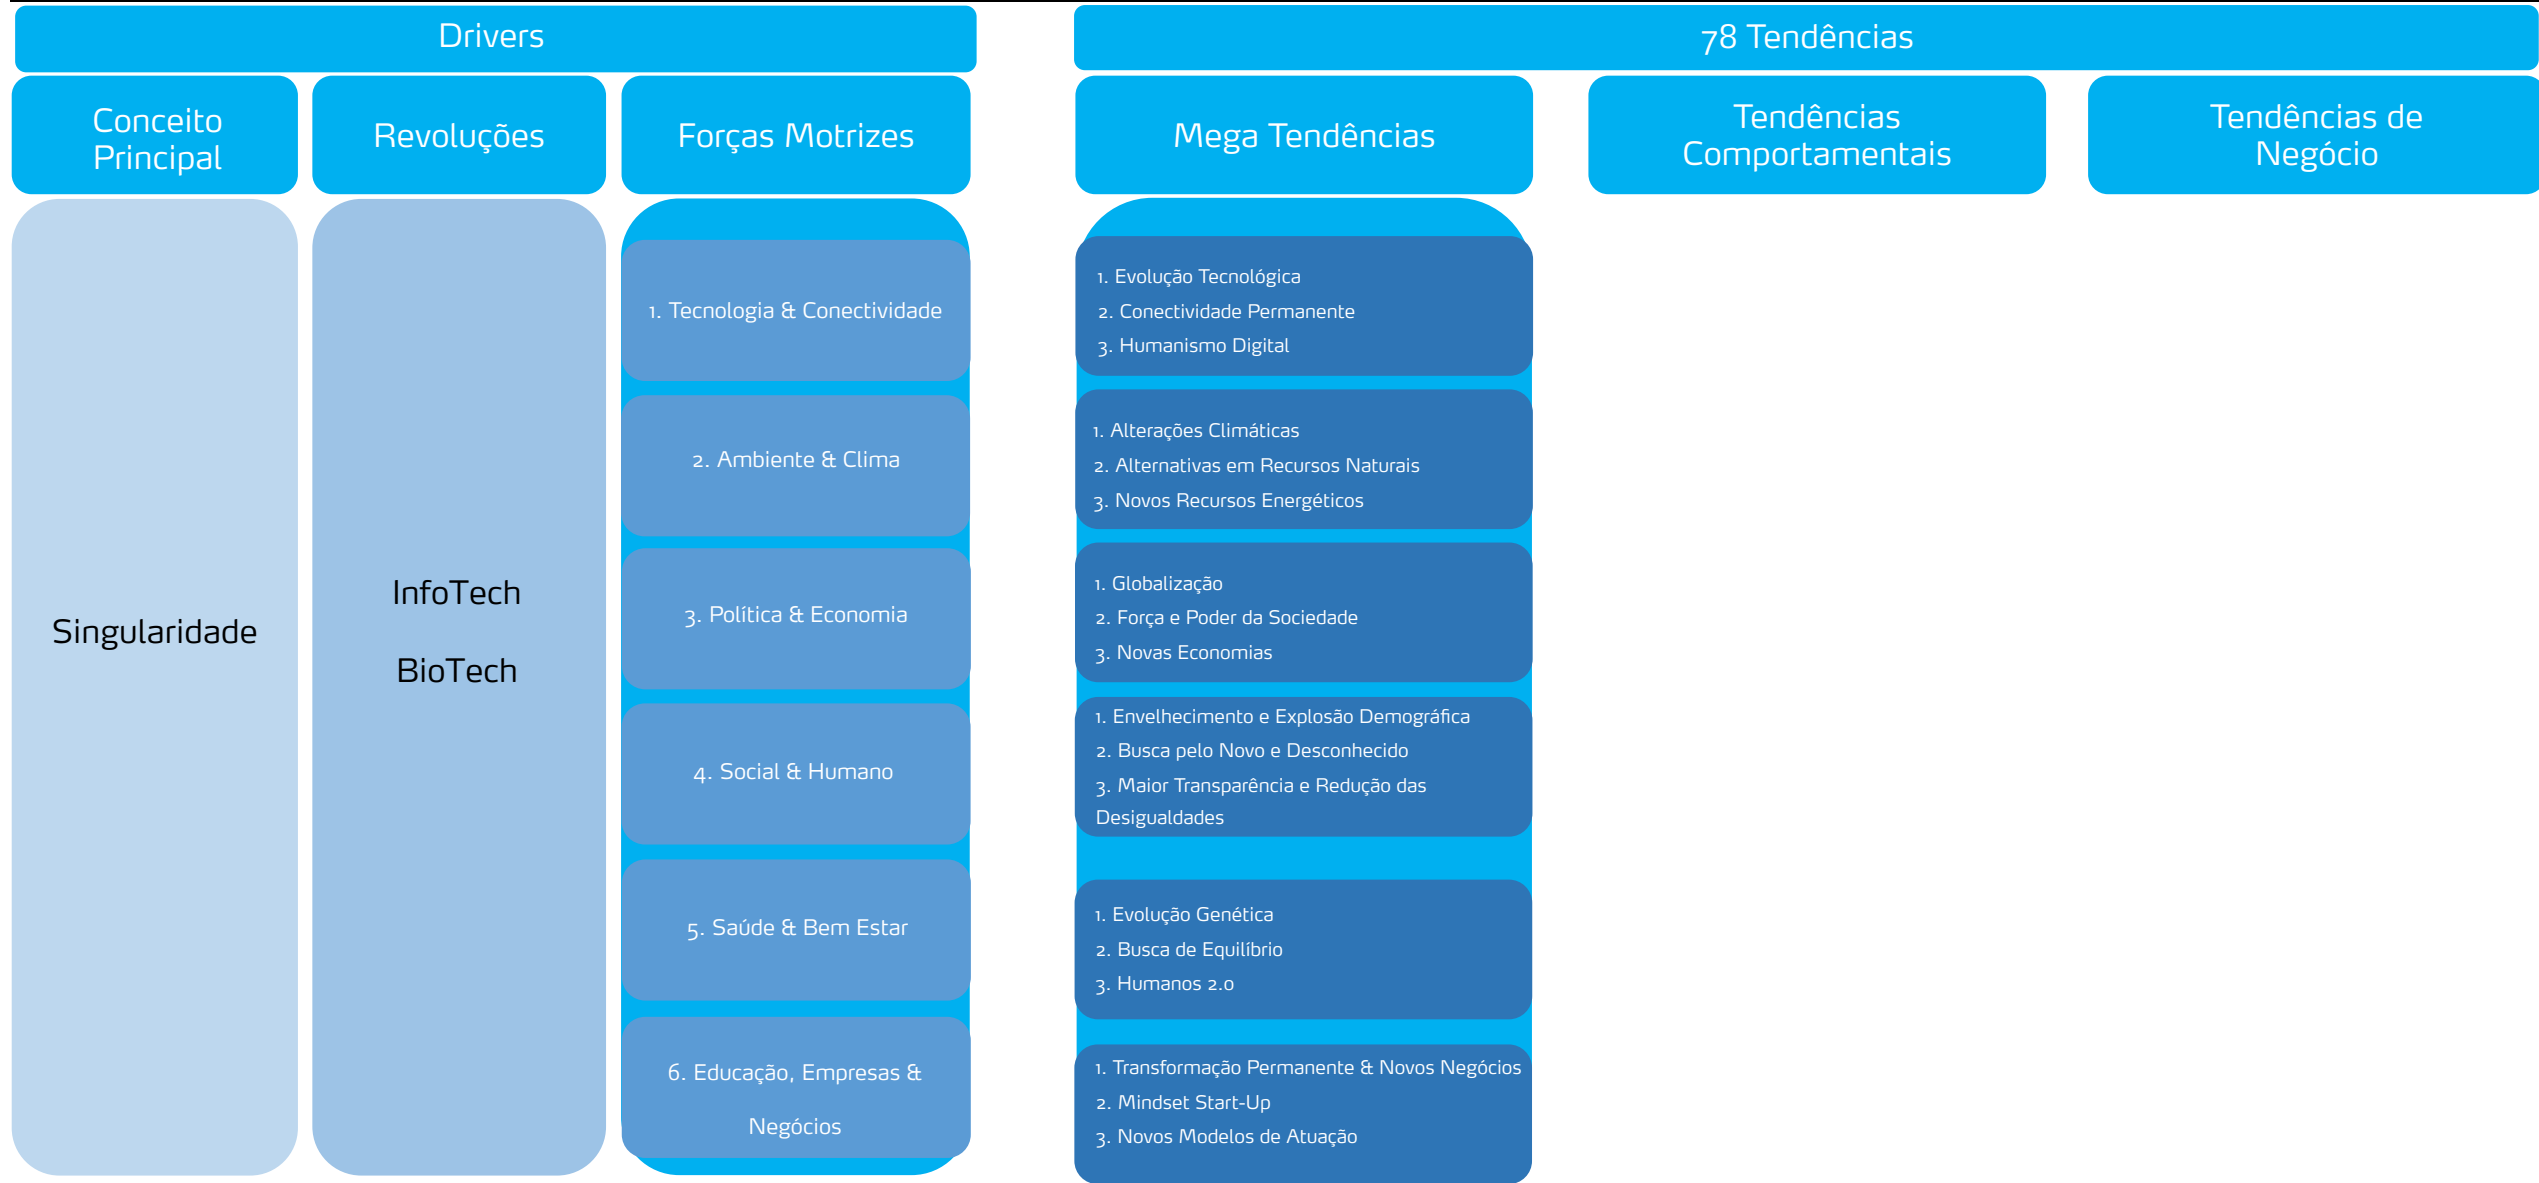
Drivers

78 Tendências

Conceito Principal

Revoluções

Forças Motrizes

Mega Tendências

Tendências Comportamentais

Tendências de Negócio

Singularidade

InfoTech

BioTech

1. Tecnologia & Conectividade

2. Ambiente & Clima

3. Política & Economia

4. Social & Humano

5. Saúde & Bem Estar

6. Educação, Empresas & Negócios

1. Evolução Tecnológica
2. Conectividade Permanente
3. Humanismo Digital

1. Alterações Climáticas
2. Alternativas em Recursos Naturais
3. Novos Recursos Energéticos

1. Globalização
2. Força e Poder da Sociedade
3. Novas Economias

1. Envelhecimento e Explosão Demográfica
2. Busca pelo Novo e Desconhecido
3. Maior Transparência e Redução das Desigualdades

1. Evolução Genética
2. Busca de Equilíbrio
3. Humanos 2.0

1. Transformação Permanente & Novos Negócios
2. Mindset Start-Up
3. Novos Modelos de Atuação